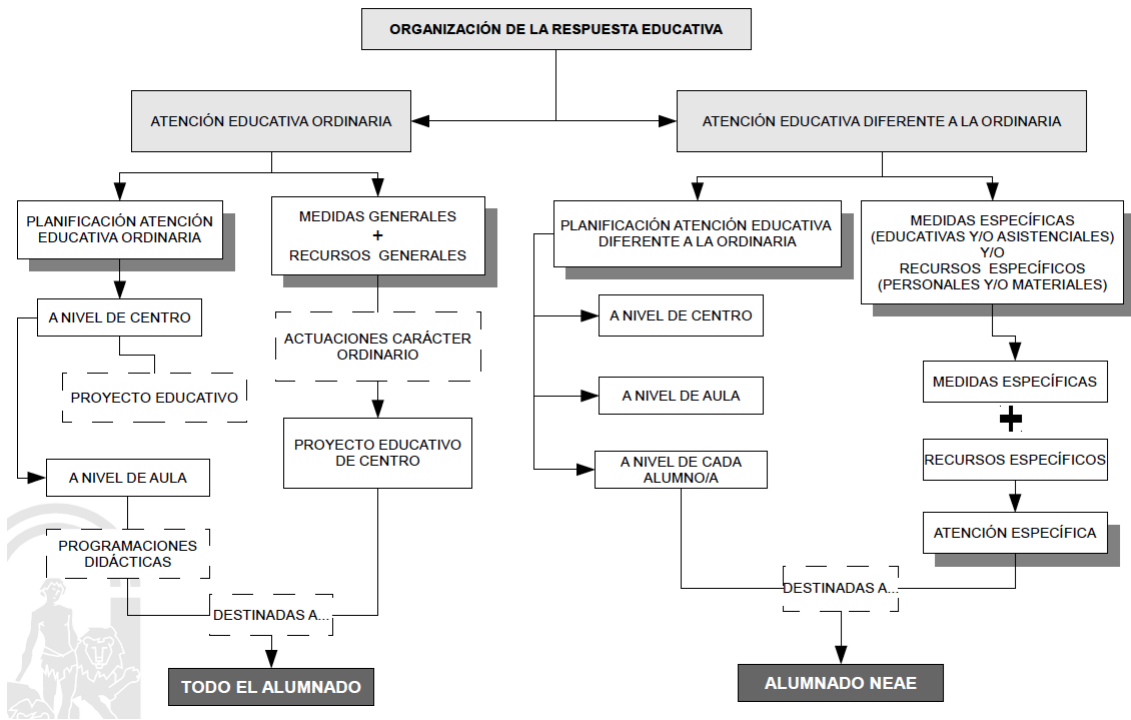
ORGANIZACIÓN DE LA RESPUESTA EDUCATIVA

ATENCIÓN EDUCATIVA ORDINARIA

ATENCIÓN EDUCATIVA DIFERENTE A LA ORDINARIA

PLANIFICACIÓN ATENCIÓN EDUCATIVA ORDINARIA

MEDIDAS GENERALES + RECURSOS GENERALES

A NIVEL DE CENTRO

PROYECTO EDUCATIVO

A NIVEL DE AULA

PROGRAMACIONES DIDÁCTICAS

ACTUACIONES CARÁCTER ORDINARIO

PROYECTO EDUCATIVO DE CENTRO

DESTINADAS A...

TODO EL ALUMNADO

PLANIFICACIÓN ATENCIÓN EDUCATIVA DIFERENTE A LA ORDINARIA

A NIVEL DE CENTRO

A NIVEL DE AULA

A NIVEL DE CADA ALUMNO/A

MEDIDAS ESPECÍFICAS (EDUCATIVAS Y/O ASISTENCIALES) Y/O RECURSOS ESPECÍFICOS (PERSONALES Y/O MATERIALES)

MEDIDAS ESPECÍFICAS

+

RECURSOS ESPECÍFICOS

ATENCIÓN ESPECÍFICA

DESTINADAS A...

ALUMNADO NEAE